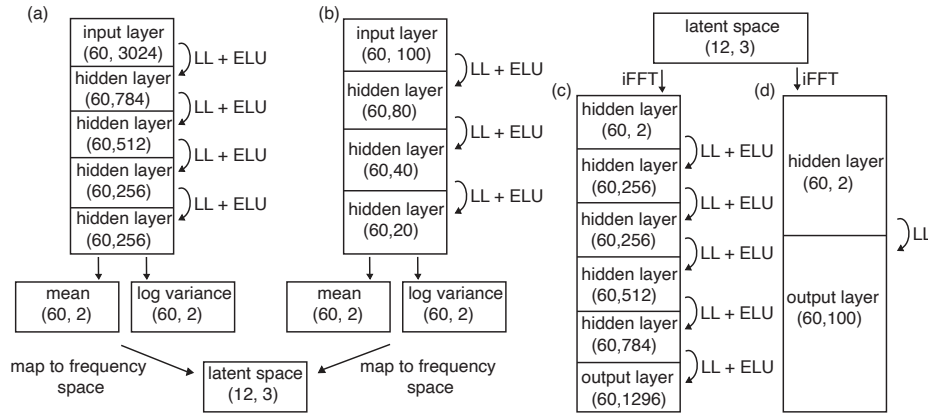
(a)

input layer (60, 3024)

LL + ELU

hidden layer (60,784)

LL + ELU

hidden layer (60,512)

LL + ELU

hidden layer (60,256)

LL + ELU

hidden layer (60,256)

mean (60, 2)

log variance (60, 2)

(b)

input layer (60, 100)

LL + ELU

hidden layer (60,80)

LL + ELU

hidden layer (60,40)

LL + ELU

hidden layer (60,20)

mean (60, 2)

log variance (60, 2)

map to frequency space

latent space (12, 3)

map to frequency space

latent space (12, 3)

iFFT

iFFT

(c)

hidden layer (60, 2)

LL + ELU

hidden layer (60,256)

LL + ELU

hidden layer (60,256)

LL + ELU

hidden layer (60,512)

LL + ELU

hidden layer (60,784)

LL + ELU

output layer (60,1296)

(d)

hidden layer (60, 2)

LL

output layer (60,100)